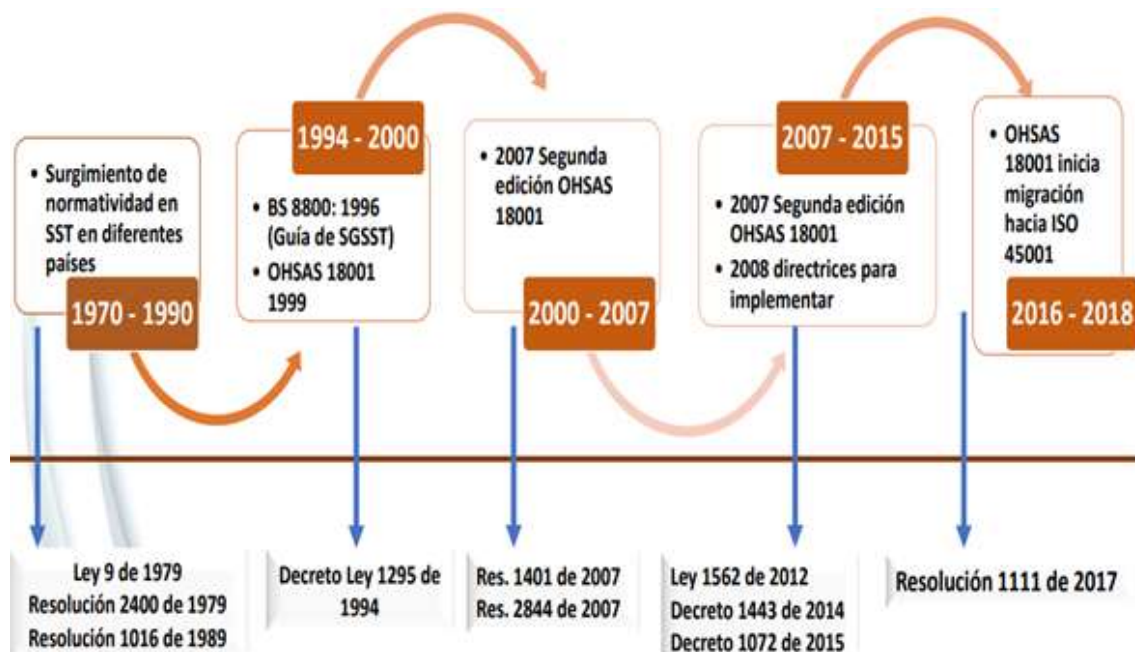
• Surgimiento de normatividad en SST en diferentes países

1970 - 1990

1994 - 2000

• BS 8800: 1996 (Guía de SGSST)
• OHSAS 18001 1999

• 2007 Segunda edición OHSAS 18001

2000 - 2007

2007 - 2015

• 2007 Segunda edición OHSAS 18001
• 2008 directrices para implementar

• OHSAS 18001 inicia migración hacia ISO 45001

2016 - 2018

Ley 9 de 1979
Resolución 2400 de 1979
Resolución 1016 de 1989

Decreto Ley 1295 de 1994

Res. 1401 de 2007
Res. 2844 de 2007

Ley 1562 de 2012
Decreto 1443 de 2014
Decreto 1072 de 2015

Resolución 1111 de 2017